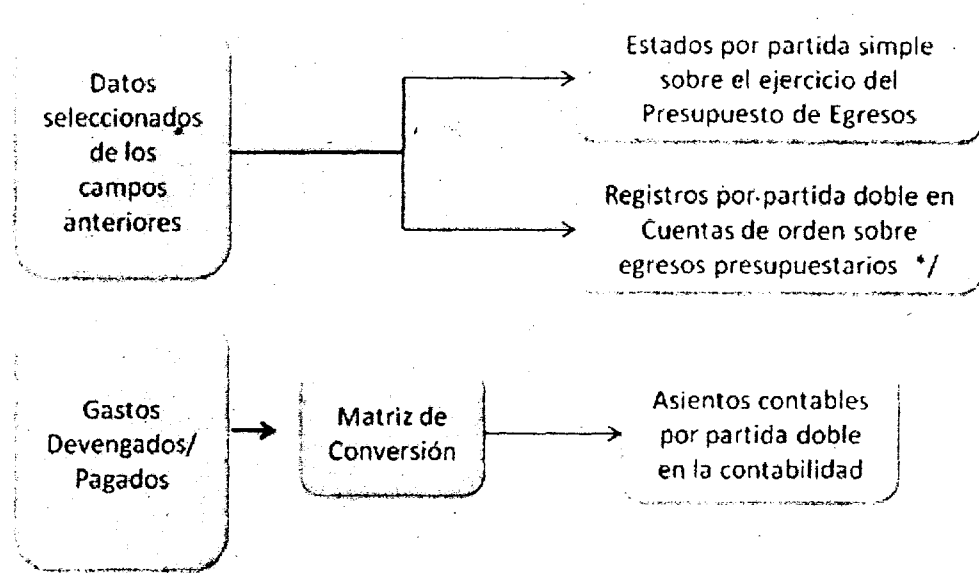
Datos seleccionados de los campos anteriores

Estados por partida simple sobre el ejercicio del Presupuesto de Egresos

Registros por partida doble en Cuentas de orden sobre egresos presupuestarios */

Gastos Devengados/ Pagados

Matriz de Conversión

Asientos contables por partida doble en la contabilidad